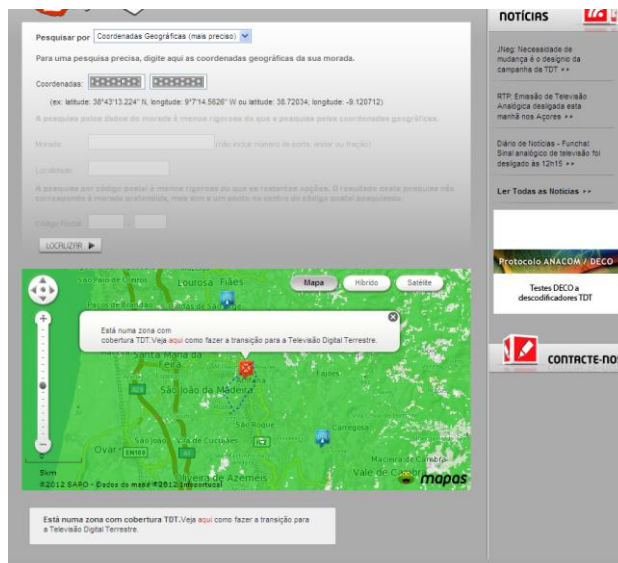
Pesquisar por Coordenadas Geográficas (mais preciso)

Para uma pesquisa precisa, digite aqui as coordenadas geográficas da sua morada.

Coordenadas:

(ex: latitude: 38°43'13.224" N, longitude: 9°7'14.5626" W ou latitude: 38.72034; longitude: -9.120712)

A pesquisa pelos dados de morada é menos rigorosa do que a pesquisa pelas coordenadas geográficas.

Morada (não inclui número de porta, andar ou fracção)

Localidade

A pesquisa por código postal é menos rigorosa do que as restantes opções. O resultado desta pesquisa não corresponde à morada pretendida, mas sim a um ponto no centro do código postal pesquisado.

Código Postal

LOCALIZAR ▶

NOTÍCIAS

JNeg: Necessidade de mudança é o desígnio da campanha da TDT »»

RTP: Emissão de Televisão Analógica desligada esta manhã nos Açores »»

Diário de Notícias - Funchal: Sinal analógico de televisão foi desligado às 12h15 »»

Ler Todas as Notícias »»

Protocolo ANACOM / DECO

Testes DECO a descodificadores TDT

CONTACTE-NO

Mapa Híbrido Satélite

Está numa zona com cobertura TDT. Veja aqui como fazer a transição para a Televisão Digital Terrestre.

São Paulo de Oleiros
Lourosa
Fiães
Paços de Brandão
Santa Maria da Feira
São João da Madeira
Arrifana
São Roque
Fajões
Carregosa
São João de Ver
Vila de Cucujães
Ovar
Oliveira de Azeméis
Macieira de Cambra
Vale de Cambra
A29
A1
EN109

5km
©2012 SAPO - Dados do mapa ©2012 Infoportugal
mapas

Está numa zona com cobertura TDT. Veja aqui como fazer a transição para a Televisão Digital Terrestre.